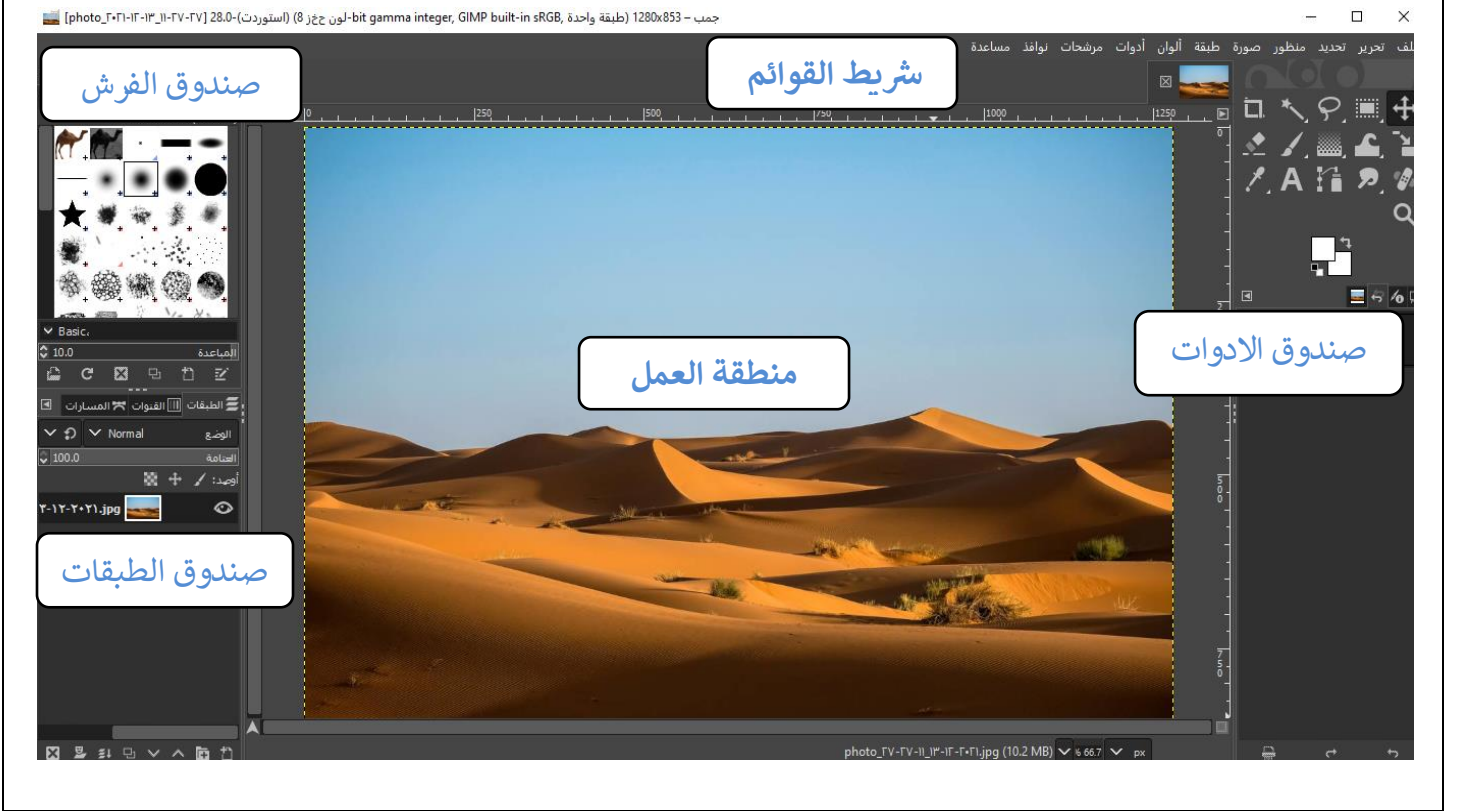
[photo_٢٠٢١-١٢-١٣_١١-٢٧-٢٧] 28.0-(استوردت) (لون ج‌خ‌ز 8-bit gamma integer, GIMP built-in sRGB, طبقة واحدة) 1280x853 – جمب

ملف تحرير تحديد منظور صورة طبقة ألوان أدوات مرشحات نوافذ مساعدة

صندوق الفرش

شريط القوائم

Basic,

10.0 المباعدة

الطبقات القنوات المسارات

الوضع Normal

100.0 العتامة

أوصد:

٢-١٢-٢٠٢١.jpg

منطقة العمل

صندوق الادوات

صندوق الطبقات

photo_٢٧-٢٧-١١_١٣-١٢-٢٠٢١.jpg (10.2 MB) 66.7 % px

0 250 500 750 1000 1250